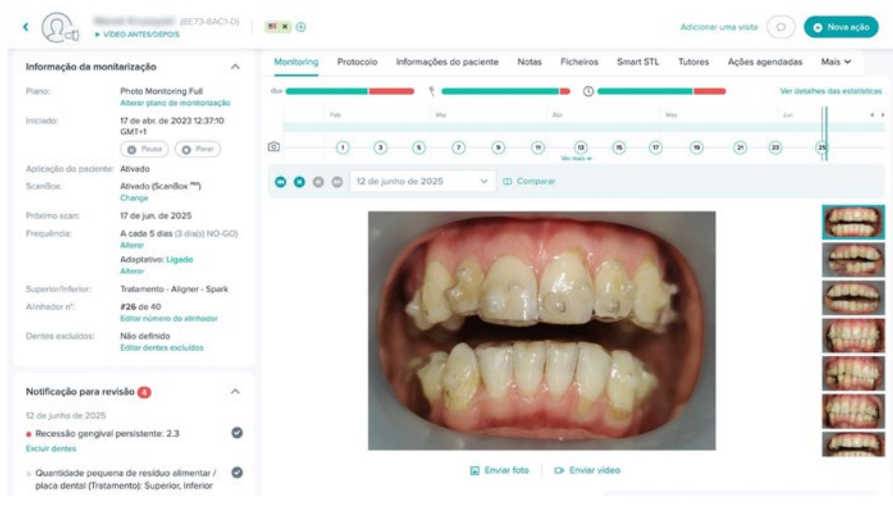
(8E73-8AC1-D)
▸ VÍDEO ANTES/DEPOIS

Adicionar uma visita
Nova ação

Informação da monitorização

Plano: Photo Monitoring Full
Alterar plano de monitorização
Iniciado: 17 de abr. de 2023 12:37:10 GMT+1
Pausa
Parar
Aplicação do paciente: Ativado
ScanBox: Ativado (ScanBox ᵖʳᵒ)
Change
Próximo scan: 17 de jun. de 2025
Frequência: A cada 5 dias (3 dia(s) NO-GO)
Alterar
Adaptativo: Ligado
Alterar
Superior/inferior: Tratamento - Aligner - Spark
Alinhador nº: #26 de 40
Editar número do alinhador
Dentes excluídos: Não definido
Editar dentes excluídos

Notificação para revisão 4

12 de junho de 2025
Recessão gengival persistente: 2.3
Excluir dentes
Quantidade pequena de resíduo alimentar / placa dental (Tratamento): Superior, Inferior

Monitoring
Protocolo
Informações do paciente
Notas
Ficheiros
Smart STL
Tutores
Ações agendadas
Mais

Ver detalhes das estatísticas

Feb
Mar
Abr
May
Jun

1
3
5
7
9
11
13
15
17
19
21
23
25
Ver mais

12 de junho de 2025
Comparar

Enviar foto
Enviar vídeo